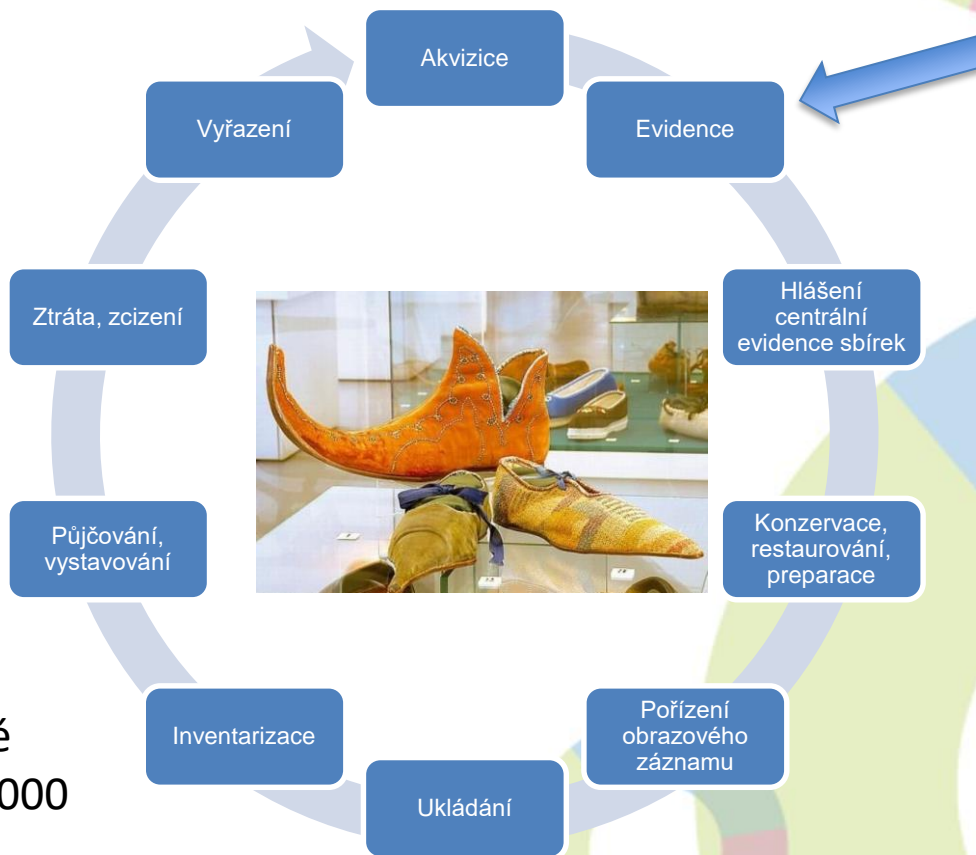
Akvizice

Evidence

Hlášení centrální evidence sbírek

Konzervace, restaurování, preparace

Pořízení obrazového záznamu

Ukládání

Inventarizace

Půjčování, vystavování

Ztráta, zcizení

Vyřazení

é

000